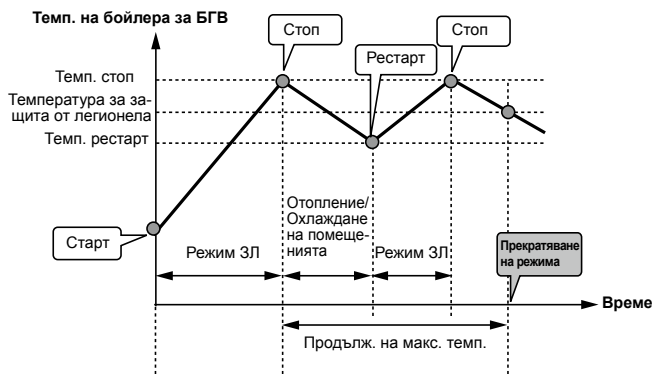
Темп. на бойлера за БГВ

Стоп

Стоп

Рестарт

Темп. стоп

Температура за защита от легионела

Темп. рестарт

Старт

Режим ЗЛ

Отопление/ Охлаждане на помещенията

Режим ЗЛ

Прекратяване на режима

Време

Продълж. на макс. темп.